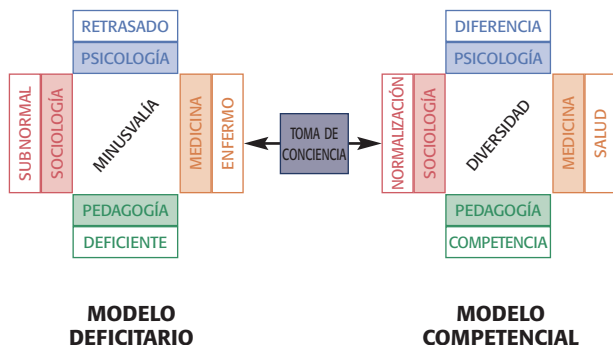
RETRASADO
PSICOLOGÍA
SUBNORMAL
SOCIOLOGÍA
MINUSVALÍA
MEDICINA
ENFERMO
PEDAGOGÍA
DEFICIENTE

TOMA DE CONCIENCIA

DIFERENCIA
PSICOLOGÍA
NORMALIZACIÓN
SOCIOLOGÍA
DIVERSIDAD
MEDICINA
SALUD
PEDAGOGÍA
COMPETENCIA

MODELO DEFICITARIO

MODELO COMPETENCIAL